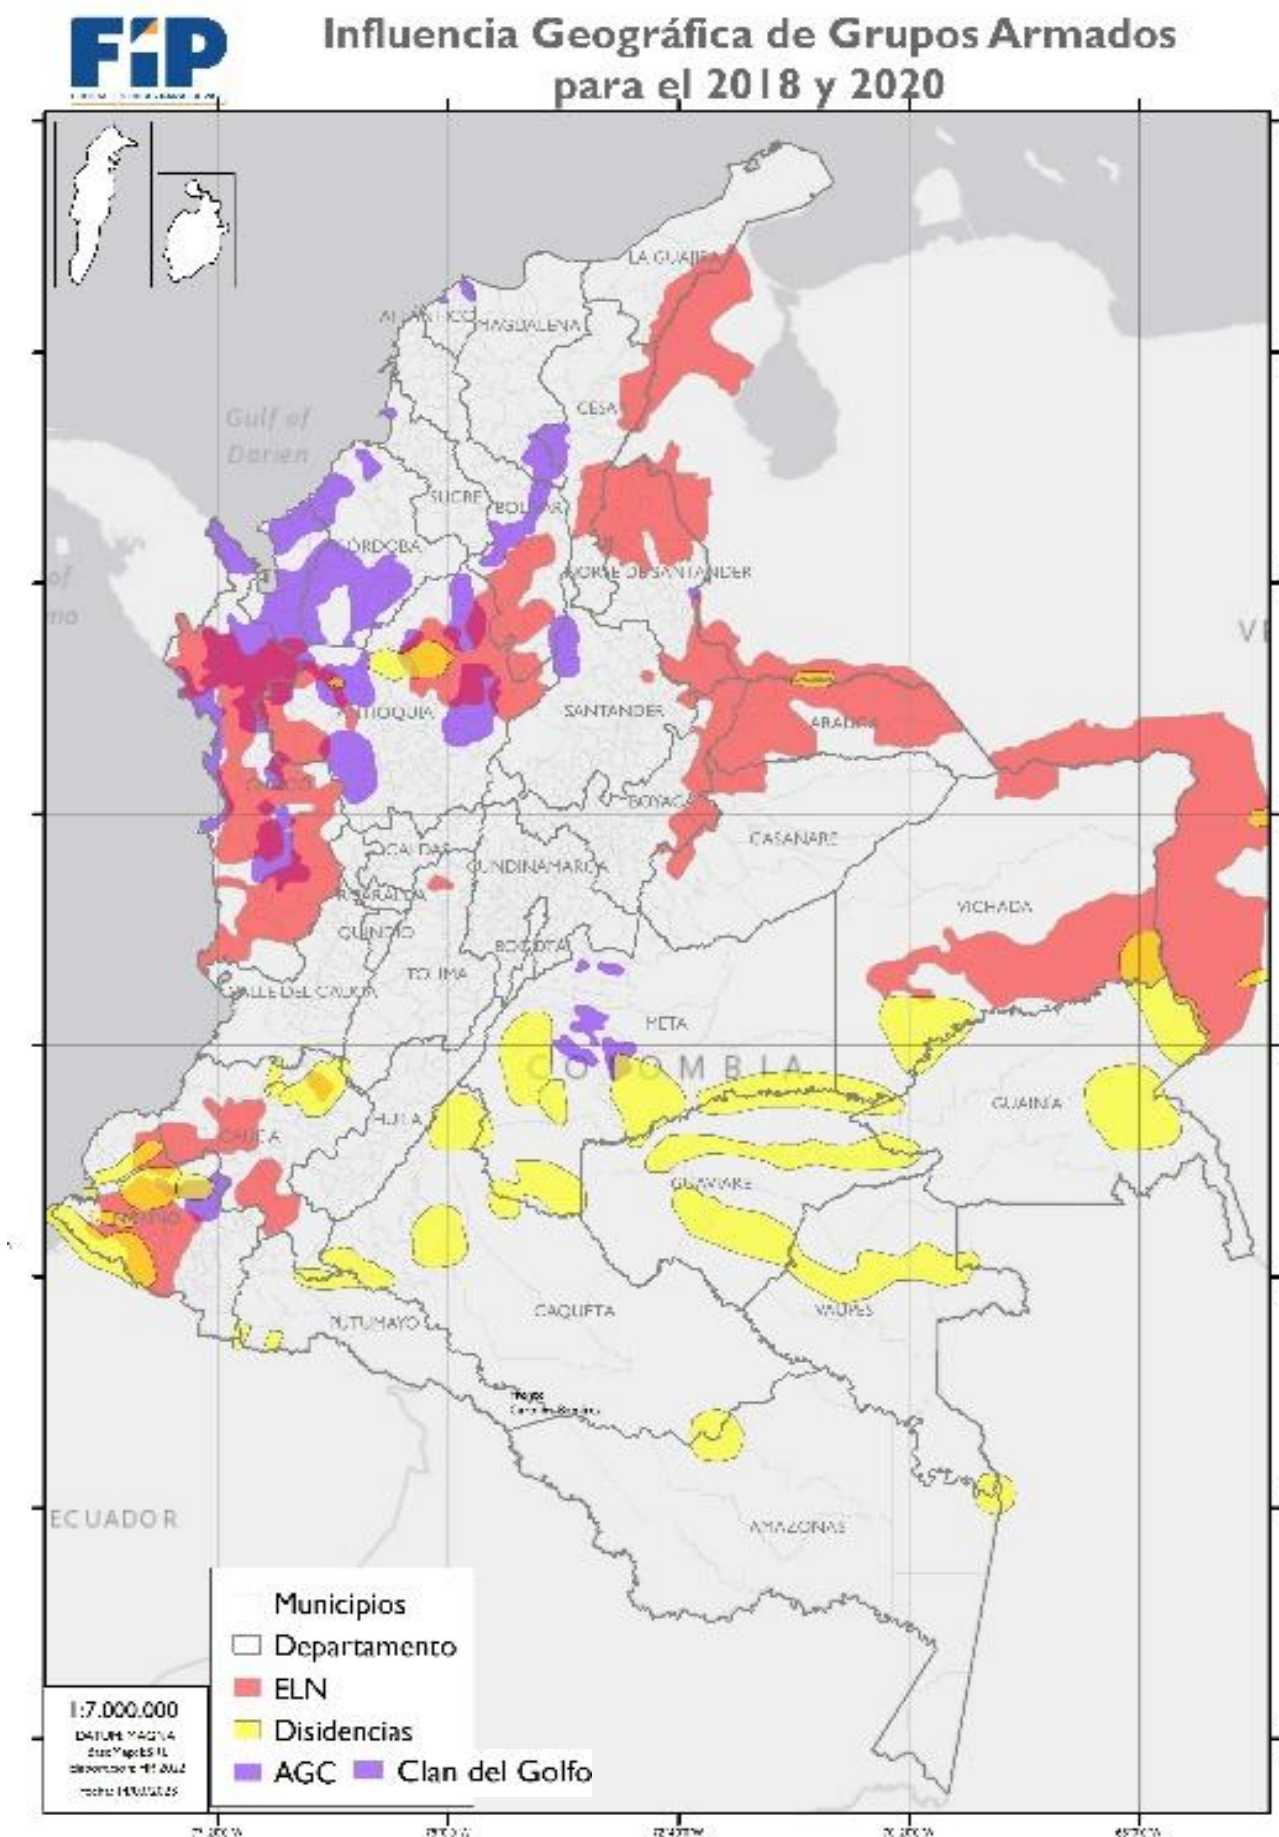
FIP

Influencia Geográfica de Grupos Armados para el 2018 y 2020

LA GUAJIRA
ATLÁNTICO
MAGDALENA
CESAR
Gulf of Darien
SUCRE
BOLÍVAR
CÓRDOBA
NORTE DE SANTANDER
ANTIOQUIA
SANTANDER
ARAUCA
BOYACÁ
CASANARE
CALDAS
CUNDINAMARCA
RISARALDA
QUINDÍO
BOGOTÁ
VICHADA
TOLIMA
VALLE DEL CAUCA
META
COLOMBIA
HUILA
CAUCA
GUAINÍA
NARIÑO
GUAVIARE
CAQUETÁ
PUTUMAYO
VAUPÉS
AMAZONAS
ECUADOR

Municipios
Departamento
ELN
Disidencias
AGC
Clan del Golfo

1:7.000.000
DATUM: MAGNA
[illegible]
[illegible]
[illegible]